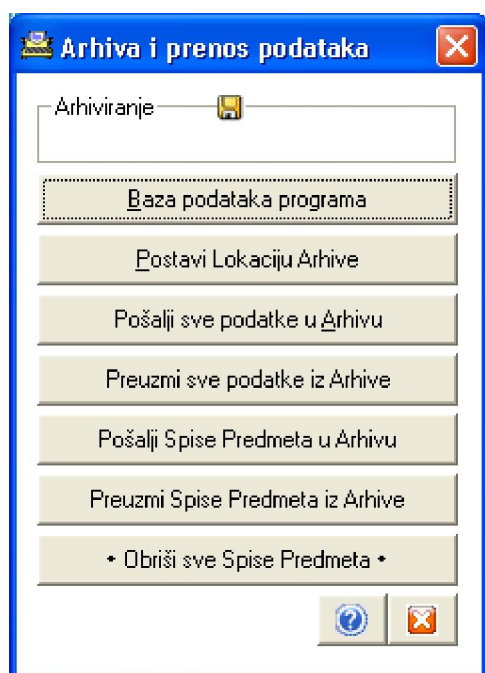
Arhiva i prenos podataka

Arhiviranje

Baza podataka programa

Postavi Lokaciju Arhive

Pošalji sve podatke u Arhivu

Preuzmi sve podatke iz Arhive

Pošalji Spise Predmeta u Arhivu

Preuzmi Spise Predmeta iz Arhive

• Obriši sve Spise Predmeta •